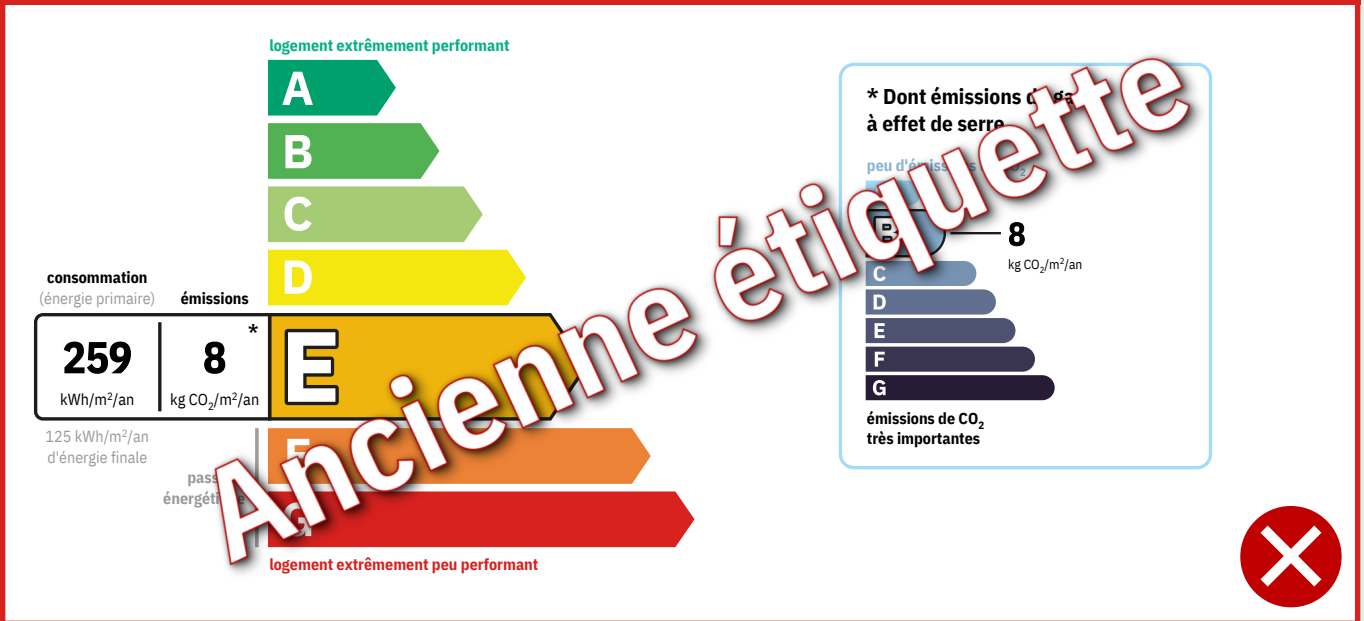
logement extrêmement performant

A

B

C

D

consommation
(énergie primaire)

émissions

259
kWh/m²/an

8
kg $CO_2$/m²/an

*

E

125 kWh/m²/an
d'énergie finale

pass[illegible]
énergéti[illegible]

F

G

logement extrêmement peu performant

* Dont émissions de ga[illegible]
à effet de serre

peu d'émiss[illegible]

B

8
kg $CO_2$/m²/an

C

D

E

F

G

émissions de $CO_2$
très importantes

Ancienne étiquette